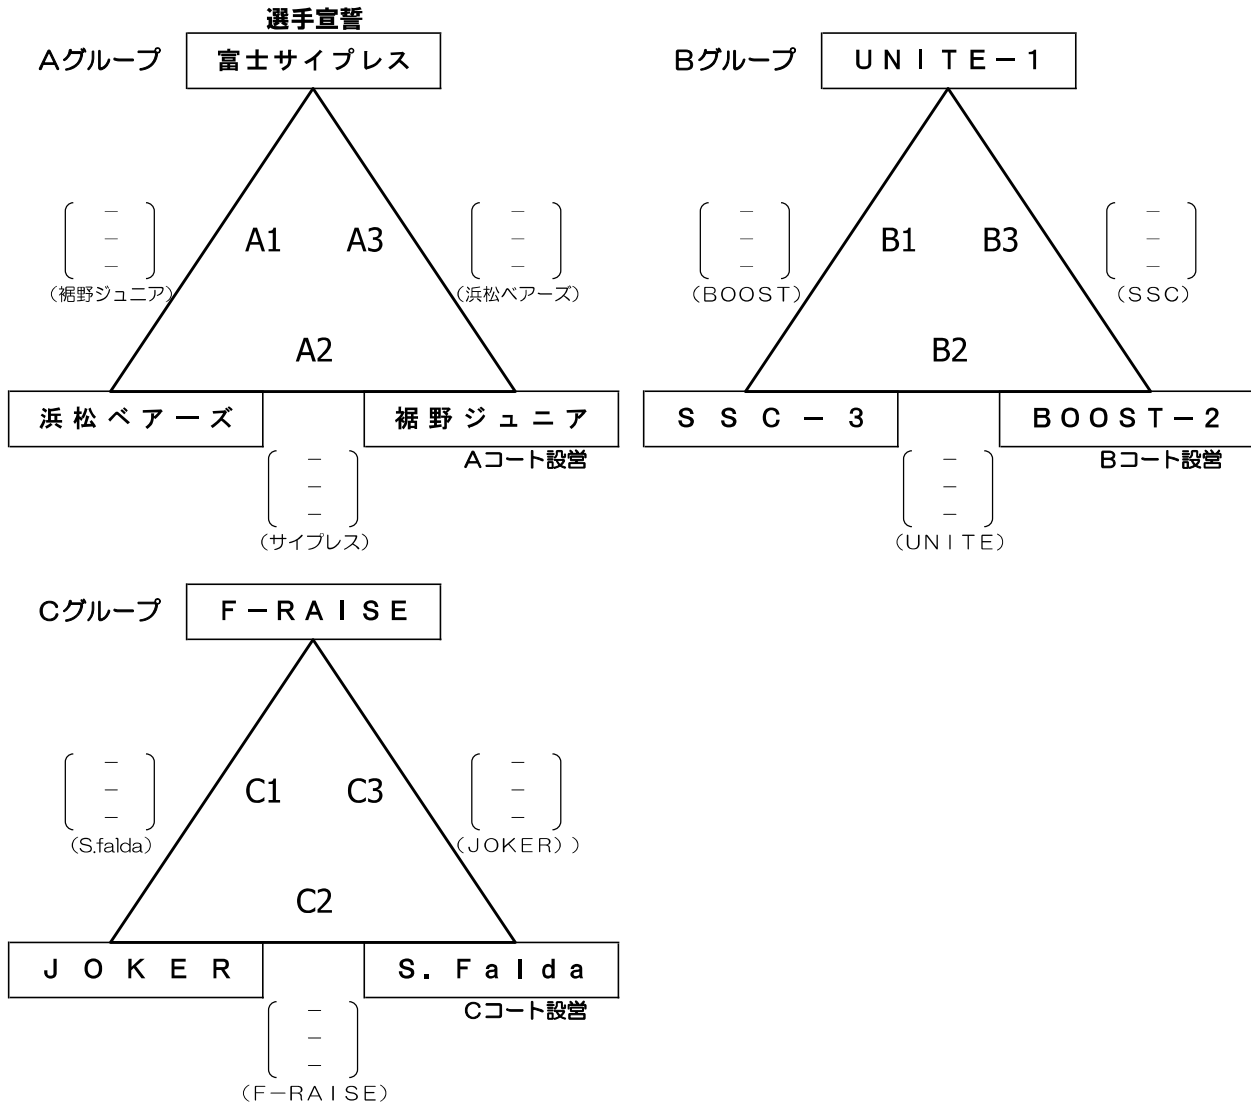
選手宣誓

Aグループ　富士サイプレス

A1　A3

A2

－
－
－
（裾野ジュニア）

－
－
－
（浜松ベアーズ）

浜松ベアーズ　裾野ジュニア

Aコート設営

－
－
－
（サイプレス）

Bグループ　UNITE－1

B1　B3

B2

－
－
－
（BOOST）

－
－
－
（SSC）

SSC－3　BOOST－2

Bコート設営

－
－
－
（UNITE）

Cグループ　F－RAISE

C1　C3

C2

－
－
－
（S.falda）

－
－
－
（JOKER））

JOKER　S. Falda

Cコート設営

－
－
－
（F－RAISE）